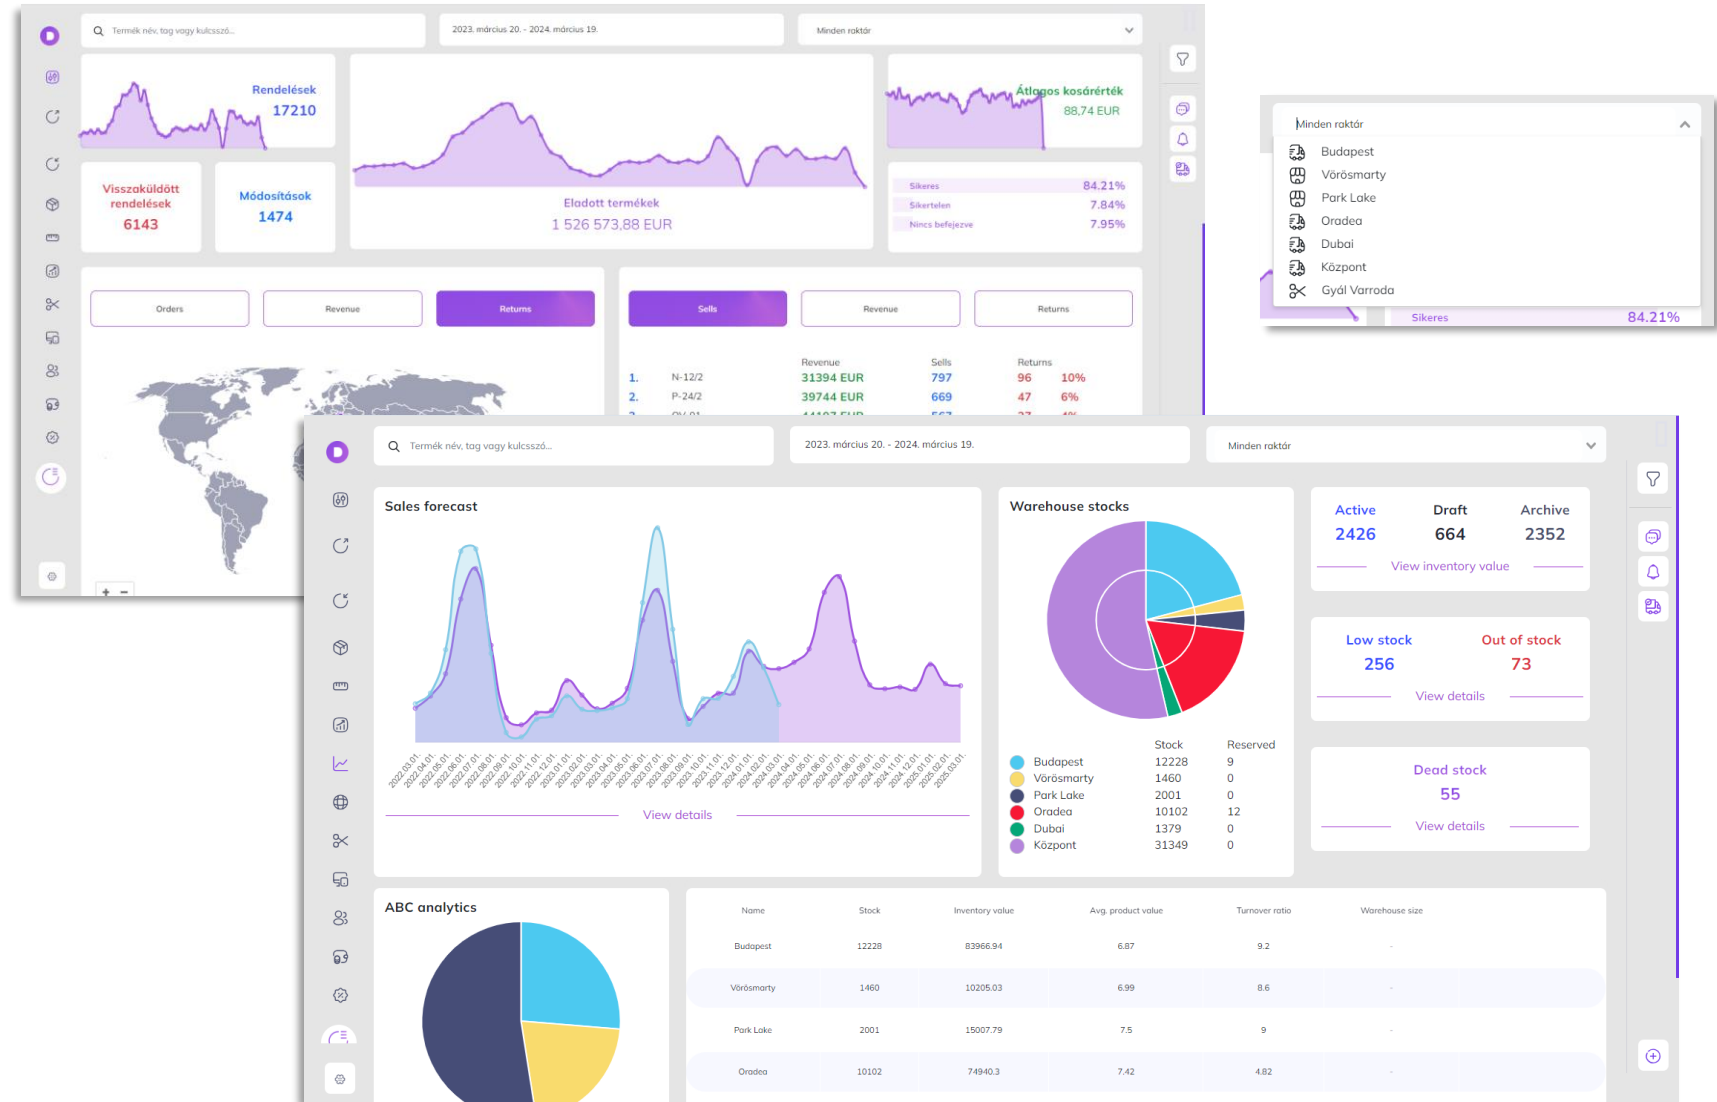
Termék név, tag vagy kulcsszó...

2023. március 20. - 2024. március 19.

Minden raktár

Rendelések
17210

Átlagos kosárérték
88,74 EUR

Visszaküldött rendelések
6143

Módosítások
1474

Eladott termékek
1 526 573,88 EUR

Sikeres 84.21%
Sikertelen 7.84%
Nincs befejezve 7.95%

Orders
Revenue
Returns

Sells
Revenue
Returns

| | | Revenue | Sells | Returns | |
|---|---|---|---|---|---|
| 1. | N-12/2 | 31394 EUR | 797 | 96 | 10% |
| 2. | P-24/2 | 39744 EUR | 669 | 47 | 6% |

Minden raktár
Budapest
Vörösmarty
Park Lake
Oradea
Dubai
Központ
Gyál Varroda

Sikeres 84.21%

Termék név, tag vagy kulcsszó...

2023. március 20. - 2024. március 19.

Minden raktár

Sales forecast

2022.03.01. 2022.04.01. 2022.05.01. 2022.06.01. 2022.07.01. 2022.08.01. 2022.09.01. 2022.10.01. 2022.11.01. 2022.12.01. 2023.01.01. 2023.02.01. 2023.03.01. 2023.04.01. 2023.05.01. 2023.06.01. 2023.07.01. 2023.08.01. 2023.09.01. 2023.10.01. 2023.11.01. 2023.12.01. 2024.01.01. 2024.02.01. 2024.03.01. 2024.04.01. 2024.05.01. 2024.06.01. 2024.07.01. 2024.08.01. 2024.09.01. 2024.10.01. 2024.11.01. 2024.12.01. 2025.01.01. 2025.02.01. 2025.03.01.

View details

Warehouse stocks

| | Stock | Reserved |
|---|---|---|
| Budapest | 12228 | 9 |
| Vörösmarty | 1460 | 0 |
| Park Lake | 2001 | 0 |
| Oradea | 10102 | 12 |
| Dubai | 1379 | 0 |
| Központ | 31349 | 0 |

Active
2426
Draft
664
Archive
2352
View inventory value

Low stock
256
Out of stock
73
View details

Dead stock
55
View details

ABC analytics

| Name | Stock | Inventory value | Avg. product value | Turnover ratio | Warehouse size |
|---|---|---|---|---|---|
| Budapest | 12228 | 83966.94 | 6.87 | 9.2 | - |
| Vörösmarty | 1460 | 10205.03 | 6.99 | 8.6 | - |
| Park Lake | 2001 | 15007.79 | 7.5 | 9 | - |
| Oradea | 10102 | 74940.3 | 7.42 | 4.82 | - |